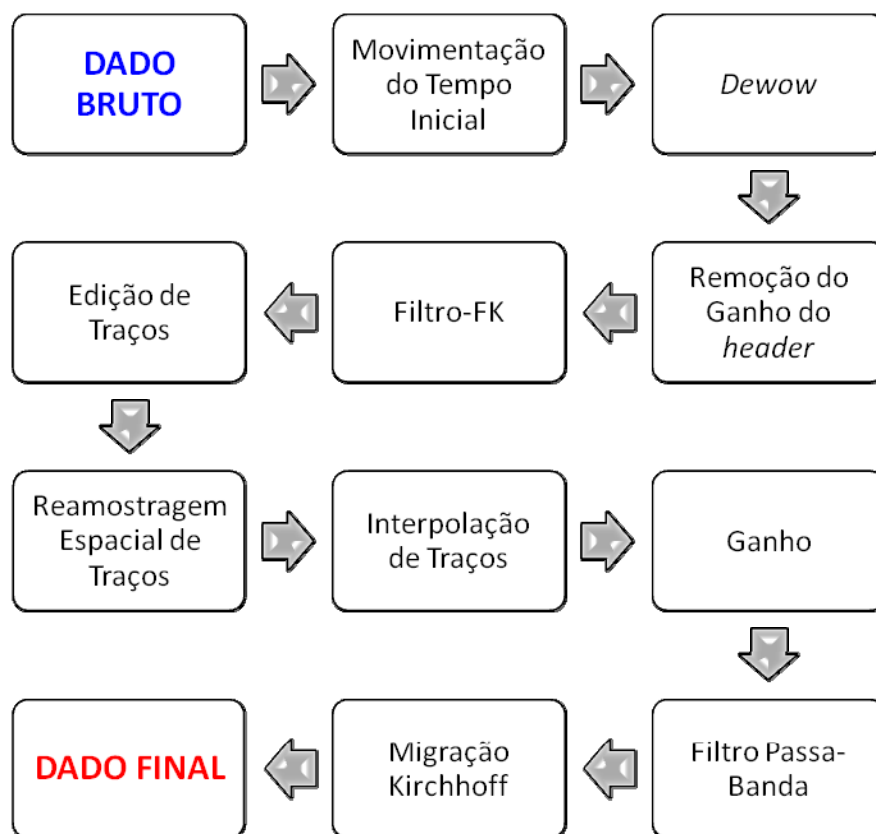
DADO BRUTO

Movimentação do Tempo Inicial

Dewow

Remoção do Ganho do header

Filtro-FK

Edição de Traços

Reamostragem Espacial de Traços

Interpolação de Traços

Ganho

Filtro Passa-Banda

Migração Kirchhoff

DADO FINAL